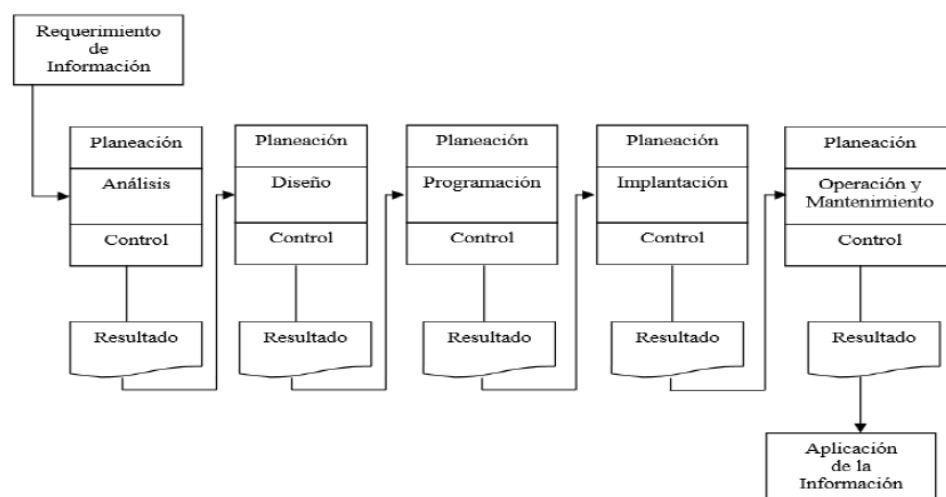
Requerimiento de Información

Planeación
Análisis
Control

Resultado

Planeación
Diseño
Control

Resultado

Planeación
Programación
Control

Resultado

Planeación
Implantación
Control

Resultado

Planeación
Operación y Mantenimiento
Control

Resultado

Aplicación de la Información